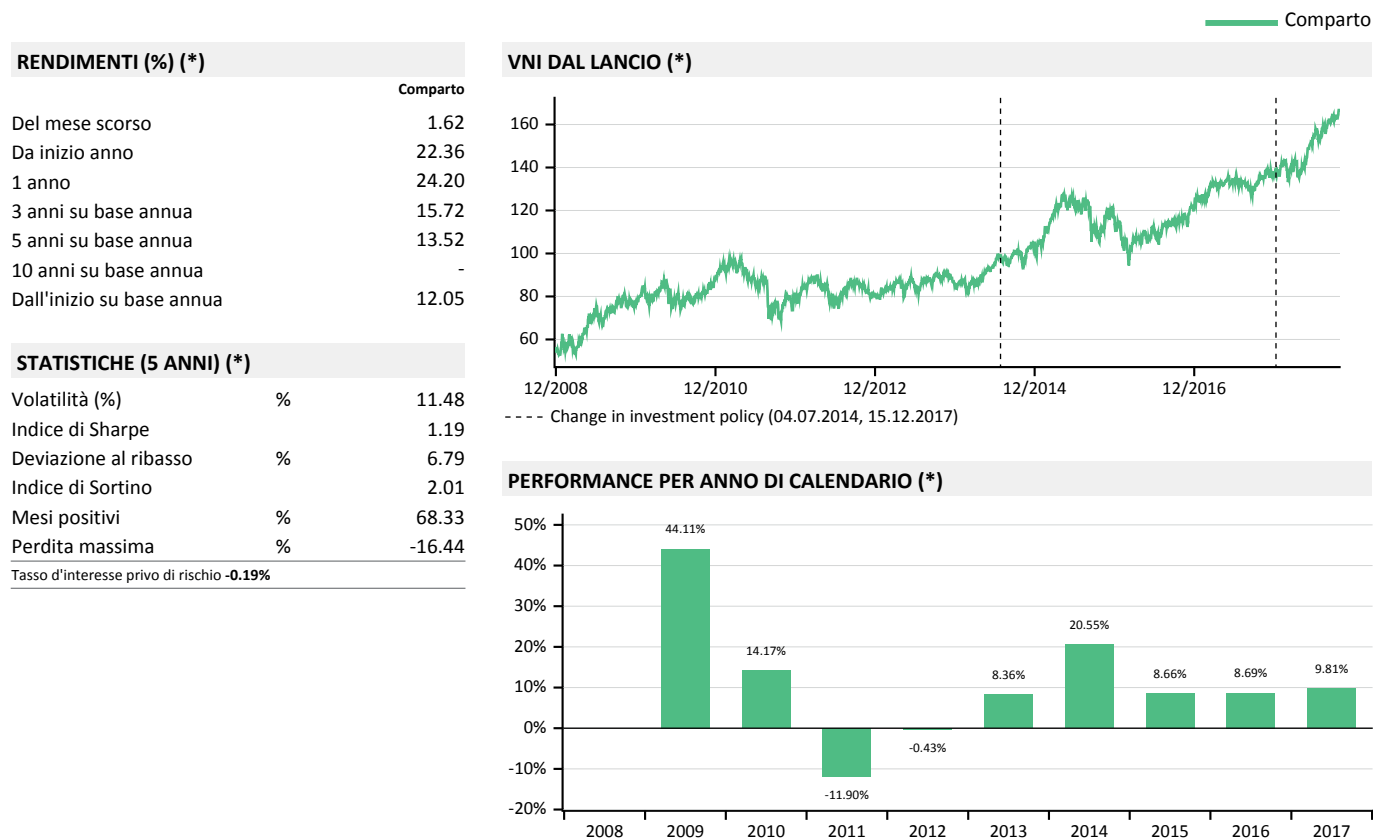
Comparto

RENDIMENTI (%) (*)

| | Comparto |
|---|---|
| Del mese scorso | 1.62 |
| Da inizio anno | 22.36 |
| 1 anno | 24.20 |
| 3 anni su base annua | 15.72 |
| 5 anni su base annua | 13.52 |
| 10 anni su base annua | - |
| Dall'inizio su base annua | 12.05 |

STATISTICHE (5 ANNI) (*)

| | | |
|---|---|---|
| Volatilità (%) | % | 11.48 |
| Indice di Sharpe | | 1.19 |
| Deviazione al ribasso | % | 6.79 |
| Indice di Sortino | | 2.01 |
| Mesi positivi | % | 68.33 |
| Perdita massima | % | -16.44 |

Tasso d'interesse privo di rischio **-0.19%**

VNI DAL LANCIO (*)

160
140
120
100
80
60
12/2008 12/2010 12/2012 12/2014 12/2016

Change in investment policy (04.07.2014, 15.12.2017)

PERFORMANCE PER ANNO DI CALENDARIO (*)

50%
40%
30%
20%
10%
0%
-10%
-20%

44.11% 14.17% -11.90% -0.43% 8.36% 20.55% 8.66% 8.69% 9.81%

2008 2009 2010 2011 2012 2013 2014 2015 2016 2017